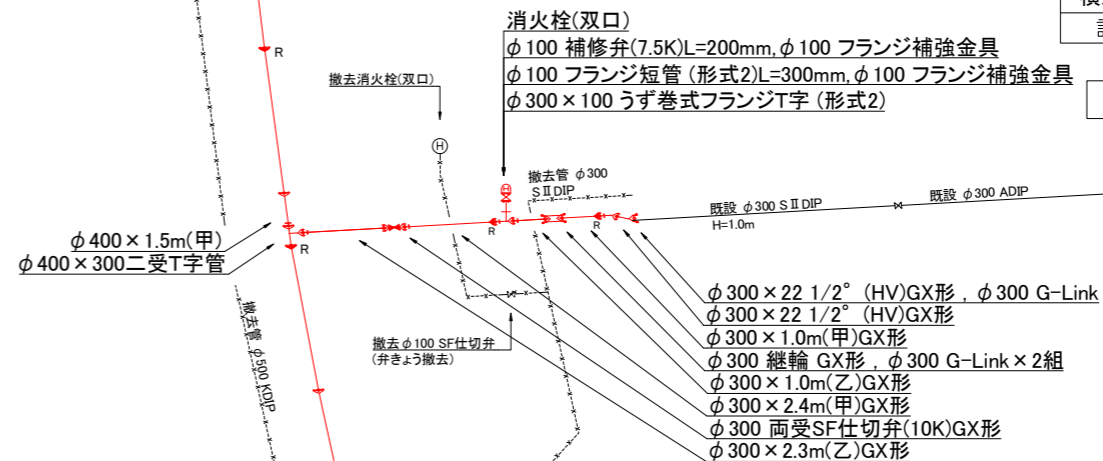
消火栓(双口)
φ100 補修弁(7.5K)L=200mm, φ100 フランジ補強金具
φ100 フランジ短管 (形式2)L=300mm, φ100 フランジ補強金具
φ300×100 うず巻式フランジT字 (形式2)

撤去消火栓(双口)

R

撤去管 φ300
SⅡDIP

既設 φ300 SⅡDIP
H=1.0m

既設 φ300 ADIP

R
R
R

φ400×1.5m(甲)
φ400×300二受T字管

撤去管 φ500 KDIP

撤去φ100 SF仕切弁
(弁きょう撤去)

φ300×22 1/2° (HV)GX形, φ300 G-Link
φ300×22 1/2° (HV)GX形
φ300×1.0m(甲)GX形
φ300 継輪 GX形, φ300 G-Link×2組
φ300×1.0m(乙)GX形
φ300×2.4m(甲)GX形
φ300 両受SF仕切弁(10K)GX形
φ300×2.3m(乙)GX形